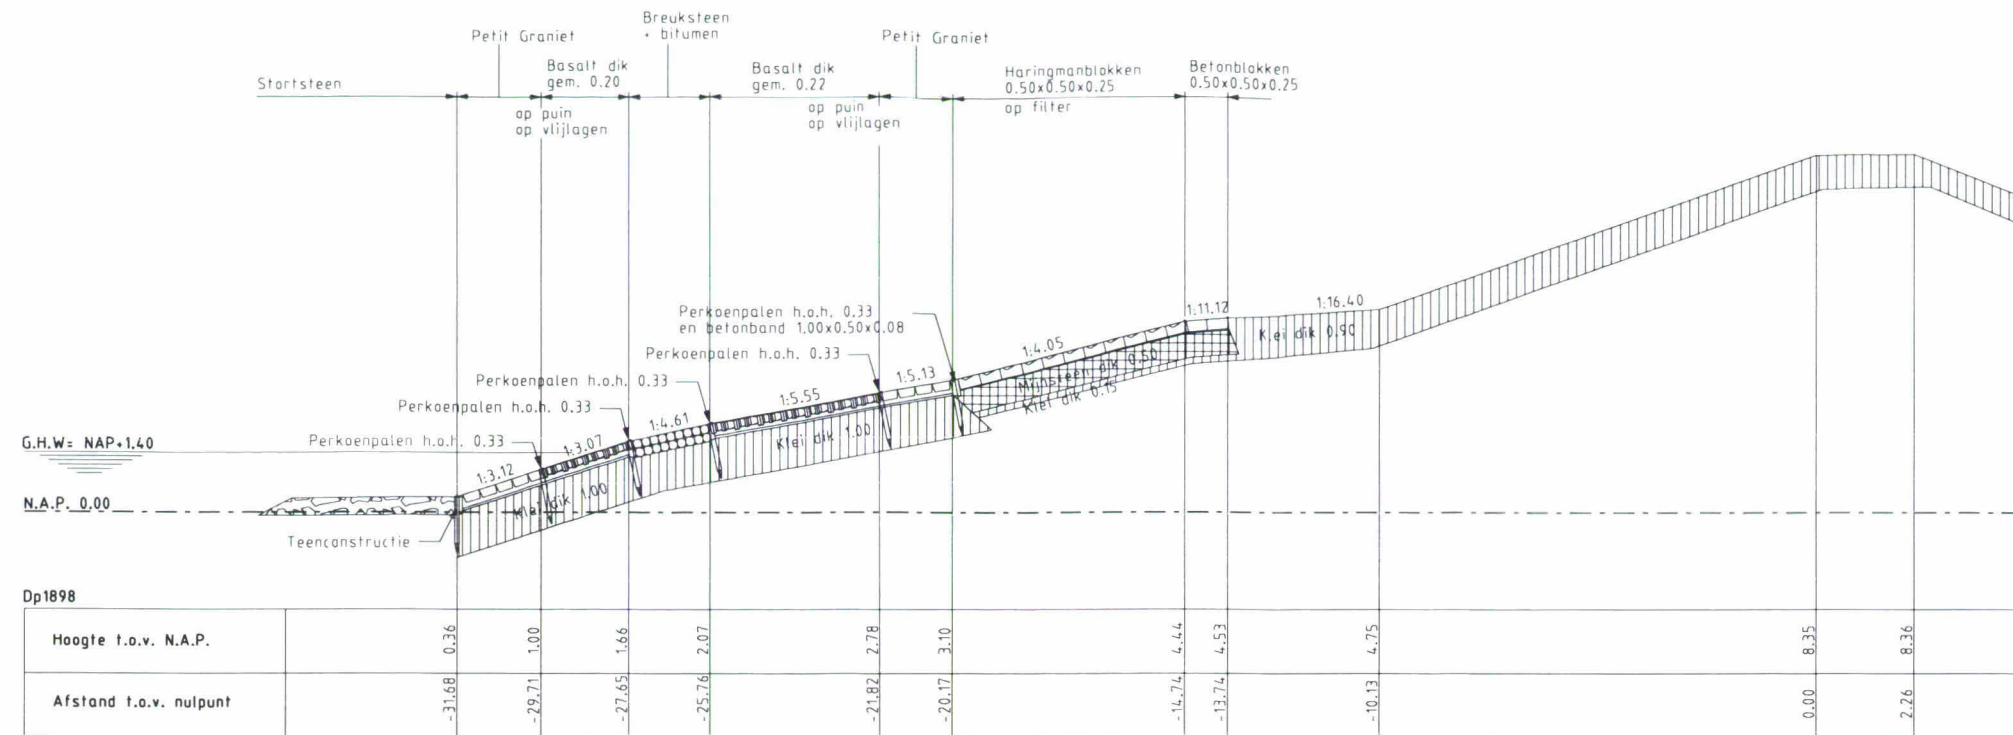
Petit Graniet

Breuksteen
+ bitumen

Petit Graniet

Stortsteen

Basalt dik
gem. 0.20

op puin
op vlijlagen

Basalt dik
gem. 0.22

op puin
op vlijlagen

Haringmanblokken
0.50x0.50x0.25
op filter

Betonblokken
0.50x0.50x0.25

Perkoenpalen h.o.h. 0.33
en betonband 1.00x0.50x0.08

Perkoenpalen h.o.h. 0.33

Perkoenpalen h.o.h. 0.33

Perkoenpalen h.o.h. 0.33

Perkoenpalen h.o.h. 0.33

1:11.12

1:16.40

Klei dik 0.90

1:4.05

Mijnsteen dik 0.50

Klei dik 0.15

1:5.13

1:5.55

Klei dik 1.00

1:4.61

1:3.07

1:3.12

Klei dik 1.00

G.H.W= NAP+1.40

N.A.P. 0.00

Teenconstructie

Dp1898

| Hoogte t.o.v. N.A.P. | 0.36 | 1.00 | 1.66 | 2.07 | 2.78 | 3.10 | 4.44 | 4.53 | 4.75 | 8.35 | 8.36 |
|---|---|---|---|---|---|---|---|---|---|---|---|
| Afstand t.o.v. nulpunt | -31.68 | -29.71 | -27.65 | -25.76 | -21.82 | -20.17 | -14.74 | -13.74 | -10.13 | 0.00 | 2.26 |